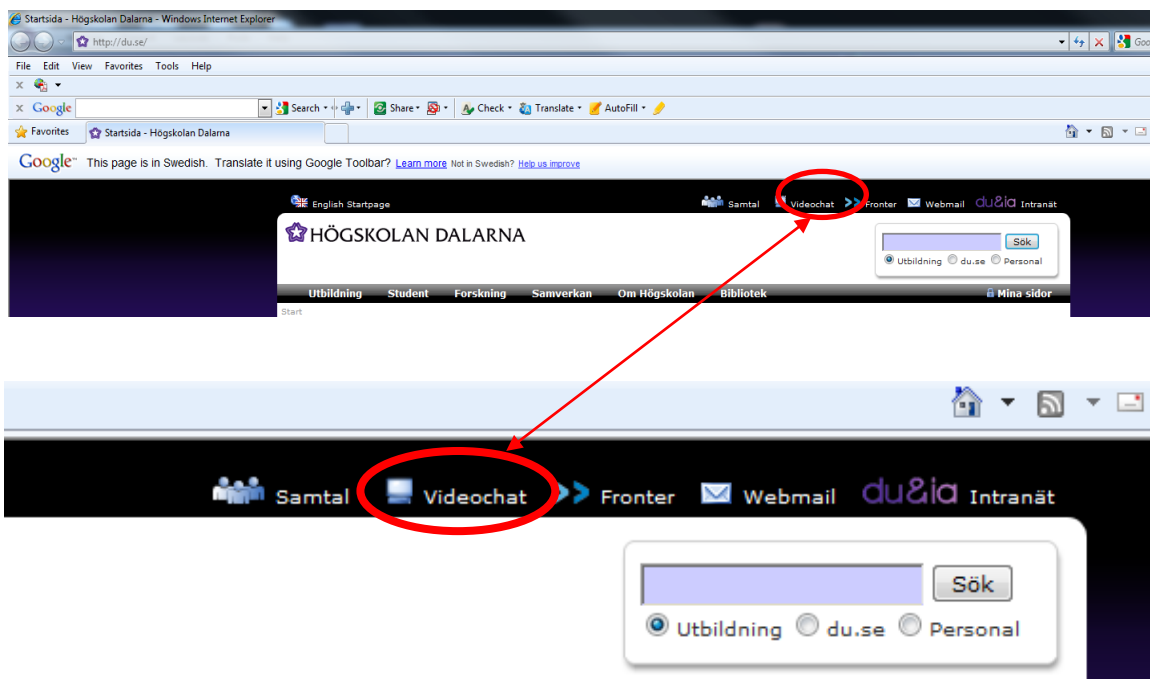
Startsida - Högskolan Dalarna - Windows Internet Explorer
http://du.se/
Goo
File Edit View Favorites Tools Help
x Google Search Share Check Translate AutoFill
Favorites Startsida - Högskolan Dalarna
Google™ This page is in Swedish. Translate it using Google Toolbar? Learn more Not in Swedish? Help us improve
English Startpage
Samtal Videochat Fronter Webmail du&ia Intranät
HÖGSKOLAN DALARNA
Sök
Utbildning du.se Personal
Utbildning Student Forskning Samverkan Om Högskolan Bibliotek Mina sidor
Start

Samtal Videochat Fronter Webmail du&ia Intranät
Sök
Utbildning du.se Personal